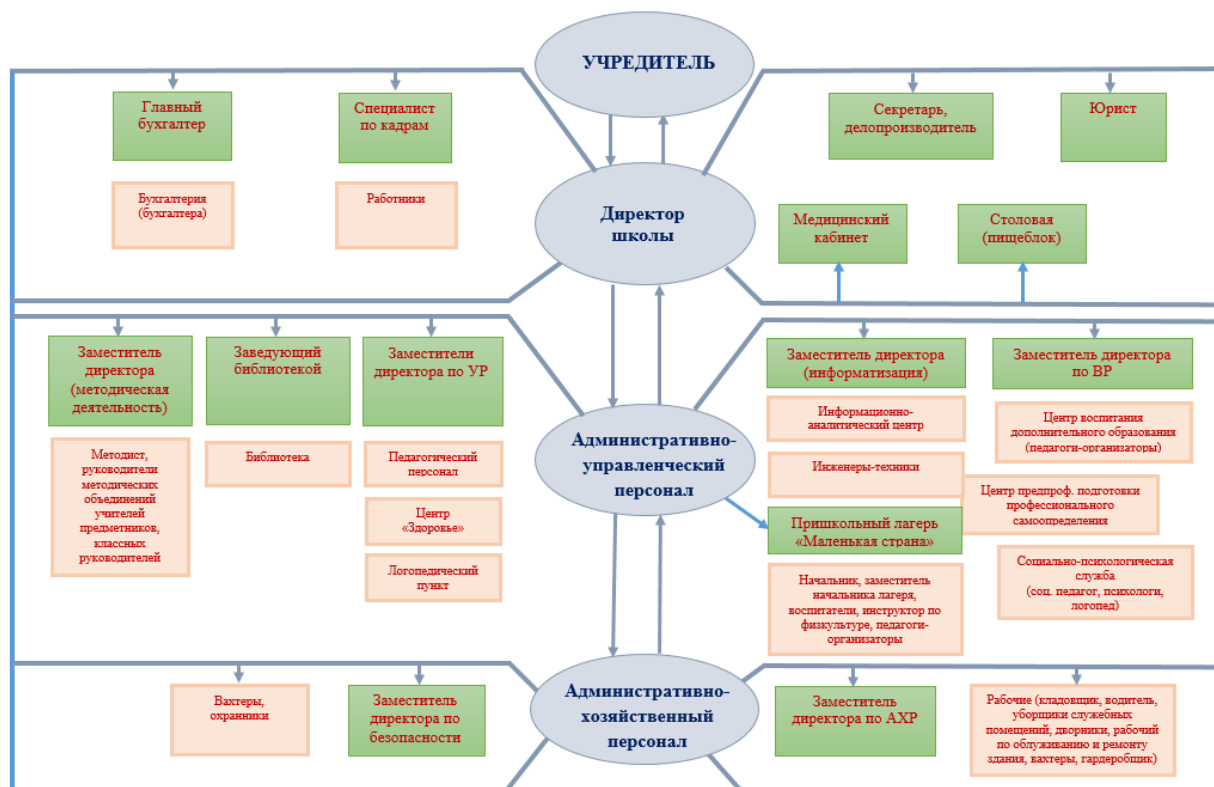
УЧРЕДИТЕЛЬ

Главный бухгалтер

Специалист по кадрам

Секретарь, делопроизводитель

Юрист

Бухгалтерия (бухгалтера)

Работники

Директор школы

Медицинский кабинет

Столовая (пищеблок)

Заместитель директора (методическая деятельность)

Заведующий библиотекой

Заместители директора по УР

Заместитель директора (информатизация)

Заместитель директора по ВР

Методист, руководители методических объединений учителей предметников, классных руководителей

Библиотека

Педагогический персонал

Центр «Здоровье»

Логопедический пункт

Административно-управленческий персонал

Информационно-аналитический центр

Инженеры-техники

Центр воспитания дополнительного образования (педагоги-организаторы)

Центр предпроф. подготовки профессионального самоопределения

Пришкольный лагерь «Маленькая страна»

Социально-психологическая служба (соц. педагог, психологи, логопед)

Начальник, заместитель начальника лагеря, воспитатели, инструктор по физкультуре, педагоги-организаторы

Вахтеры, охранники

Заместитель директора по безопасности

Административно-хозяйственный персонал

Заместитель директора по АХР

Рабочие (кладовщик, водитель, уборщики служебных помещений, дворники, рабочий по облуживанию и ремонту здания, вахтеры, гардеробщик)